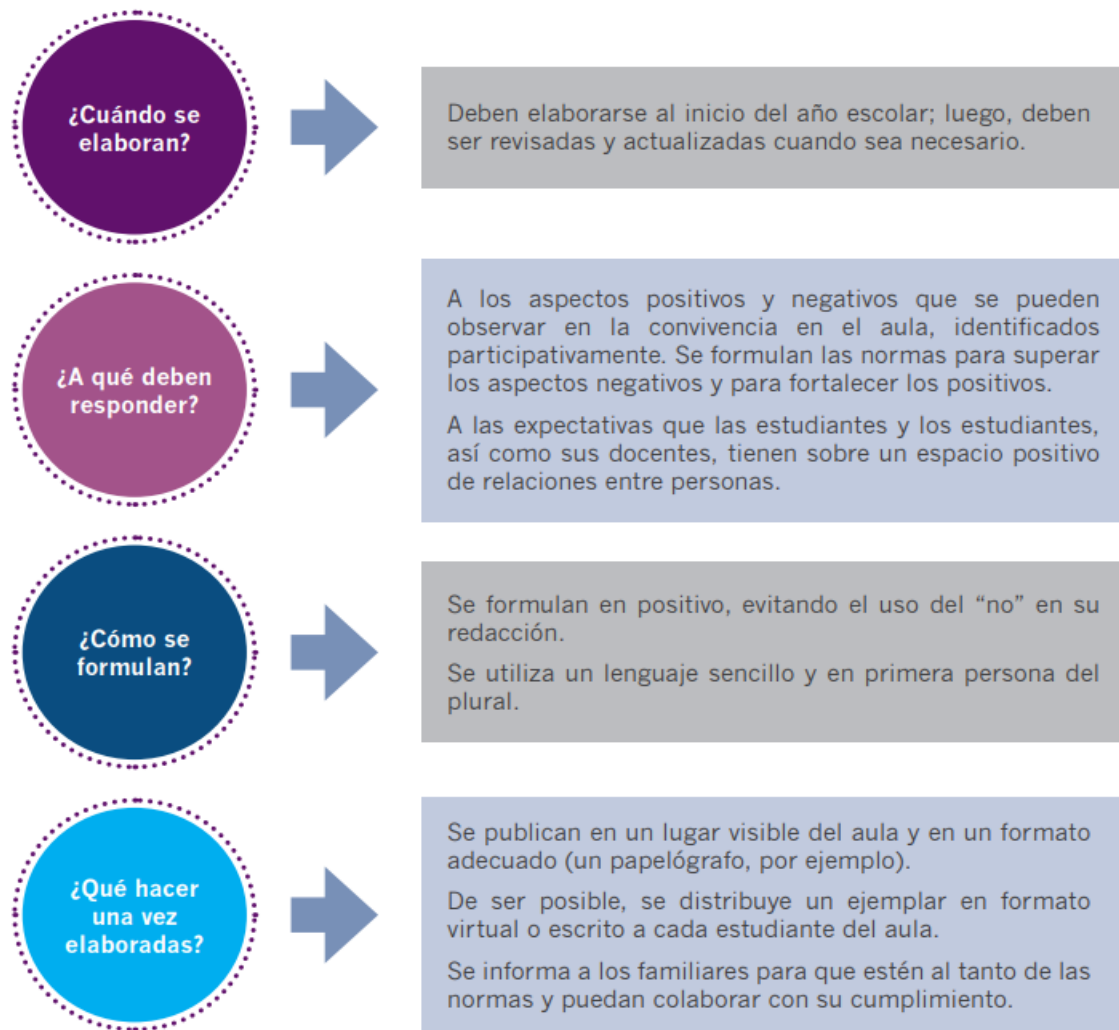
¿Cuándo se elaboran?

Deben elaborarse al inicio del año escolar; luego, deben ser revisadas y actualizadas cuando sea necesario.

¿A qué deben responder?

A los aspectos positivos y negativos que se pueden observar en la convivencia en el aula, identificados participativamente. Se formulan las normas para superar los aspectos negativos y para fortalecer los positivos.

A las expectativas que las estudiantes y los estudiantes, así como sus docentes, tienen sobre un espacio positivo de relaciones entre personas.

¿Cómo se formulan?

Se formulan en positivo, evitando el uso del “no” en su redacción.

Se utiliza un lenguaje sencillo y en primera persona del plural.

¿Qué hacer una vez elaboradas?

Se publican en un lugar visible del aula y en un formato adecuado (un papelógrafo, por ejemplo).

De ser posible, se distribuye un ejemplar en formato virtual o escrito a cada estudiante del aula.

Se informa a los familiares para que estén al tanto de las normas y puedan colaborar con su cumplimiento.